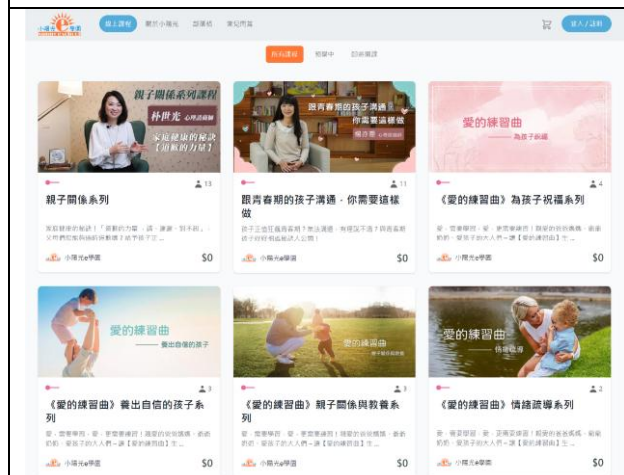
小陽光e學園

線上課程 關於小陽光 部落格 常見問題

登入 / 註冊

所有課程 規劃中 訂閱購課

親子關係系列課程
朴世光 心理諮商師
家庭健康的秘訣【道歉的力量】

13

親子關係系列

家庭健康的秘訣：「道歉的力量」、講、謙讓、別不和」。

小陽光e學園 $0

跟青春期的孩子溝通
你需要這樣做

11

跟青春期的孩子溝通 - 你需要這樣做

小陽光e學園 $0

愛的練習曲
—— 為孩子祝福

4

《愛的練習曲》為孩子祝福系列

小陽光e學園 $0

愛的練習曲
—— 養出自信的孩子

3

《愛的練習曲》養出自信的孩子系列

小陽光e學園 $0

愛的練習曲

3

《愛的練習曲》親子關係與教養系列

小陽光e學園 $0

愛的練習曲
—— 情緒疏導

3

《愛的練習曲》情緒疏導系列

小陽光e學園 $0